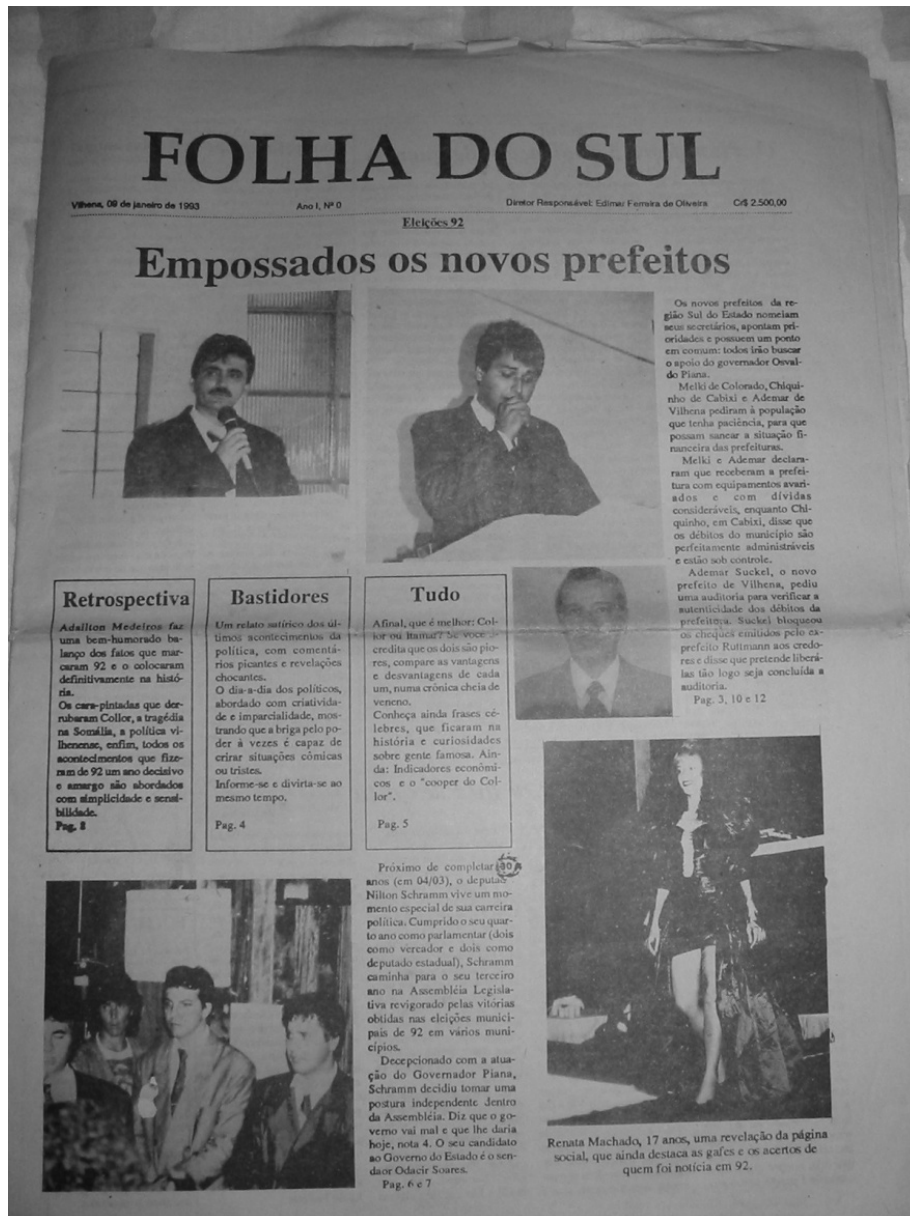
FOLHA DO SUL

Vilhena, 09 de janeiro de 1993 Ano I, Nº 0 Diretor Responsável: Edimar Ferreira de Oliveira Cr$ 2.500,00

Eleições 92

Empossados os novos prefeitos

Os novos prefeitos da região Sul do Estado nomeiam seus secretários, apontam prioridades e possuem um ponto em comum: todos irão buscar o apoio do governador Osvaldo Piana.

Melki de Colorado, Chiquinho de Cabixi e Ademar de Vilhena pediram à população que tenha paciência, para que possam sanear a situação financeira das prefeituras.

Melki e Ademar declararam que receberam a prefeitura com equipamentos avariados e com dívidas consideráveis, enquanto Chiquinho, em Cabixi, disse que os débitos do município são perfeitamente administráveis e estão sob controle.

Ademar Suckel, o novo prefeito de Vilhena, pediu uma auditoria para verificar a autenticidade dos débitos da prefeitura. Suckel bloqueou os cheques emitidos pelo ex-prefeito Ruttmann aos credores e disse que pretende liberá-las tão logo seja concluída a auditoria.

Pag. 3, 10 e 12

Retrospectiva

Adailton Medeiros faz uma bem-humorado balanço dos fatos que marcaram 92 e o colocaram definitivamente na história.

Os cara-pintadas que derrubaram Collor, a tragédia na Somália, a política vilhenense, enfim, todos os acontecimentos que fizeram de 92 um ano decisivo e amargo são abordados com simplicidade e sensibilidade.

Pag. 8

Bastidores

Um relato satírico dos últimos acontecimentos da política, com comentários picantes e revelações chocantes.

O dia-a-dia dos políticos, abordado com criatividade e imparcialidade, mostrando que a briga pelo poder à vezes é capaz de criar situações cômicas ou tristes.

Informe-se e divirta-se ao mesmo tempo.

Pag. 4

Tudo

Afinal, que é melhor: Collor ou Itamar? Se você acredita que os dois são piores, compare as vantagens e desvantagens de cada um, numa crônica cheia de veneno.

Conheça ainda frases célebres, que ficaram na história e curiosidades sobre gente famosa. Ainda: Indicadores econômicos e o "cooper do Collor".

Pag. 5

Próximo de completar 30 anos (em 04/03), o deputado Nilton Schramm vive um momento especial de sua carreira política. Cumprido o seu quarto ano como parlamentar (dois como vereador e dois como deputado estadual), Schramm caminha para o seu terceiro ano na Assembléia Legislativa revigorado pelas vitórias obtidas nas eleições municipais de 92 em vários municípios.

Decepcionado com a atuação do Governador Piana, Schramm decidiu tomar uma postura independente dentro da Assembléia. Diz que o governo vai mal e que lhe daria hoje, nota 4. O seu candidato ao Governo do Estado é o senador Odacir Soares.

Pag. 6 e 7

Renata Machado, 17 anos, uma revelação da página social, que ainda destaca as gafes e os acertos de quem foi notícia em 92.